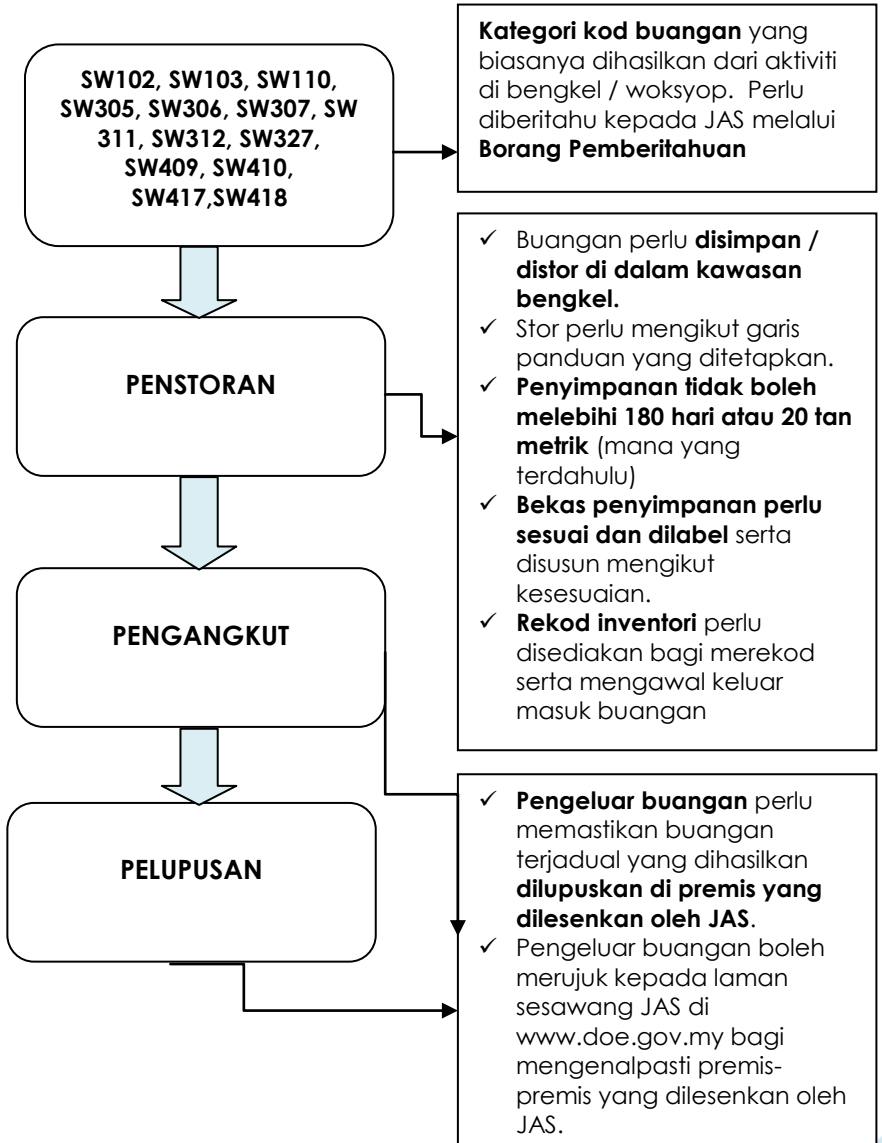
SW102, SW103, SW110, SW305, SW306, SW307, SW 311, SW312, SW327, SW409, SW410, SW417,SW418

Kategori kod buangan yang biasanya dihasilkan dari aktiviti di bengkel / woksyop. Perlu diberitahu kepada JAS melalui Borang Pemberitahuan

PENSTORAN

✓ Buangan perlu disimpan / distor di dalam kawasan bengkel.
✓ Stor perlu mengikut garis panduan yang ditetapkan.
✓ Penyimpanan tidak boleh melebihi 180 hari atau 20 tan metrik (mana yang terdahulu)
✓ Bekas penyimpanan perlu sesuai dan dilabel serta disusun mengikut kesesuaian.
✓ Rekod inventori perlu disediakan bagi merekod serta mengawal keluar masuk buangan

PENGANGKUT

PELUPUSAN

✓ Pengeluar buangan perlu memastikan buangan terjadual yang dihasilkan dilupuskan di premis yang dilesenkan oleh JAS.
✓ Pengeluar buangan boleh merujuk kepada laman sesawang JAS di www.doe.gov.my bagi mengenalpasti premis-premis yang dilesenkan oleh JAS.